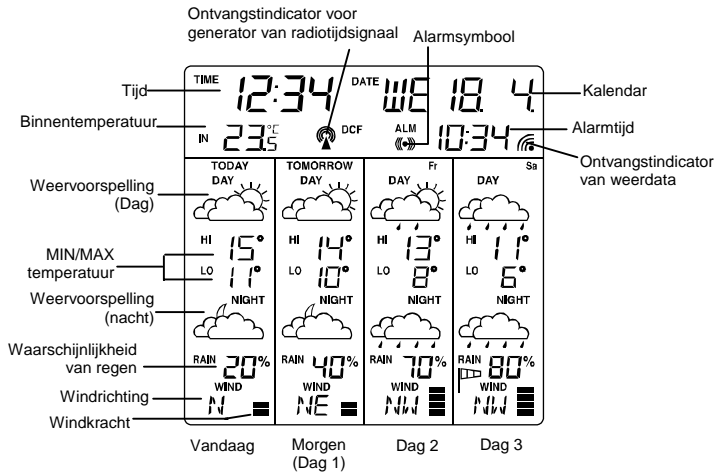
Ontvangstindicator voor generator van radiotijdsignaal

Alarmsymbool

Tijd

TIME 12:34

DATE WE 18. 4.

Kalendar

Binnentemperatuur

IN 23.5 °C

DCF

ALM

10:34

Alarmtijd

Ontvangstindicator van weerdata

TODAY

TOMORROW

Fr

Sa

Weervoorspelling (Dag)

DAY

DAY

DAY

DAY

MIN/MAX temperatuur

HI 15°

LO 11°

HI 14°

LO 10°

HI 13°

LO 8°

HI 11°

LO 6°

Weervoorspelling (nacht)

NIGHT

NIGHT

NIGHT

NIGHT

Waarschijnlijkheid van regen

RAIN 20%

RAIN 40%

RAIN 70%

RAIN 80%

Windrichting

WIND N

WIND NE

WIND NW

WIND NW

Windkracht

Vandaag

Morgen (Dag 1)

Dag 2

Dag 3